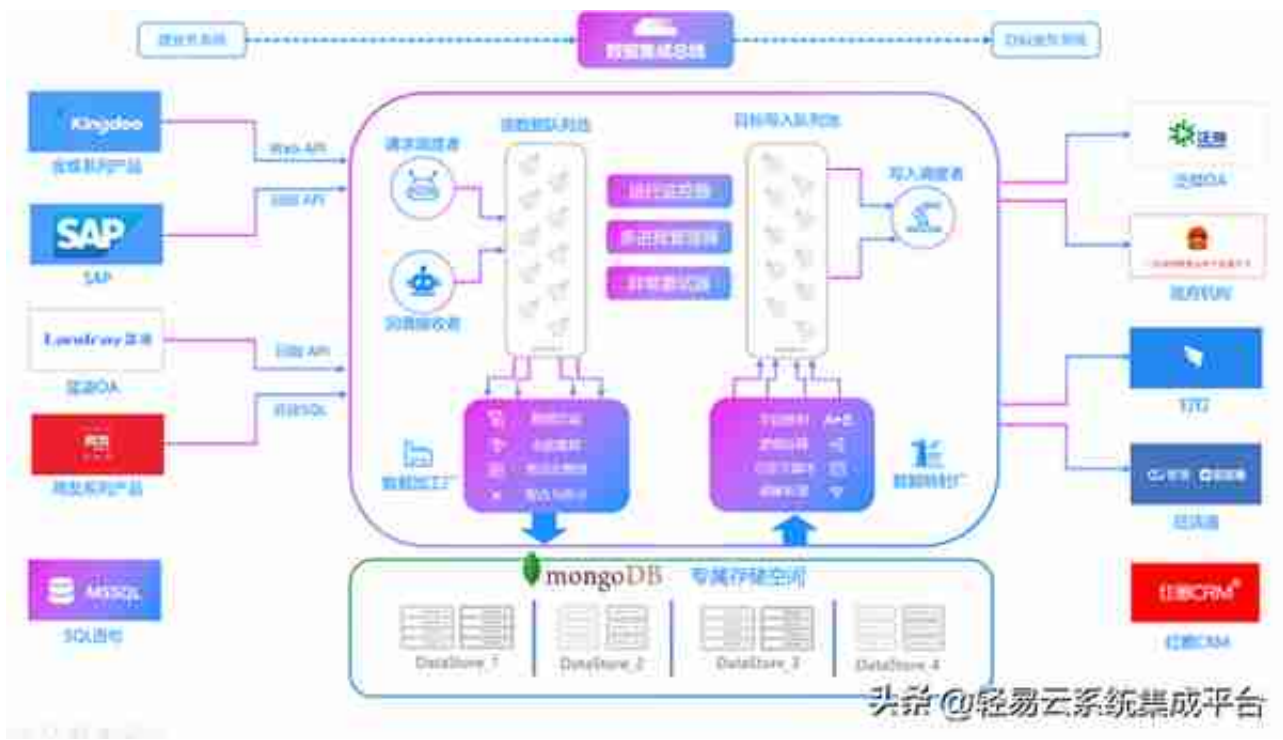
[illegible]

轻易集成总线

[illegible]

Kingdee

金蝶系列产品

Web API

SAP

SAP

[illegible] API

Landray 蓝凌

蓝凌OA

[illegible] API

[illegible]

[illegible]SQL

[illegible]

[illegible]

MSSQL

SQL语句

调度者

源数据队列池

目标写入队列池

写入调度者

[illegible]

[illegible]

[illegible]

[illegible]

数据加工厂

数据转换厂

泛微

泛微OA

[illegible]

钉钉

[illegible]

纷享销客

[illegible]

红圈CRM

红圈CRM

mongoDB 专属存储空间

DataStore_1

DataStore_2

DataStore_3

DataStore_4

头条 @轻易云系统集成平台